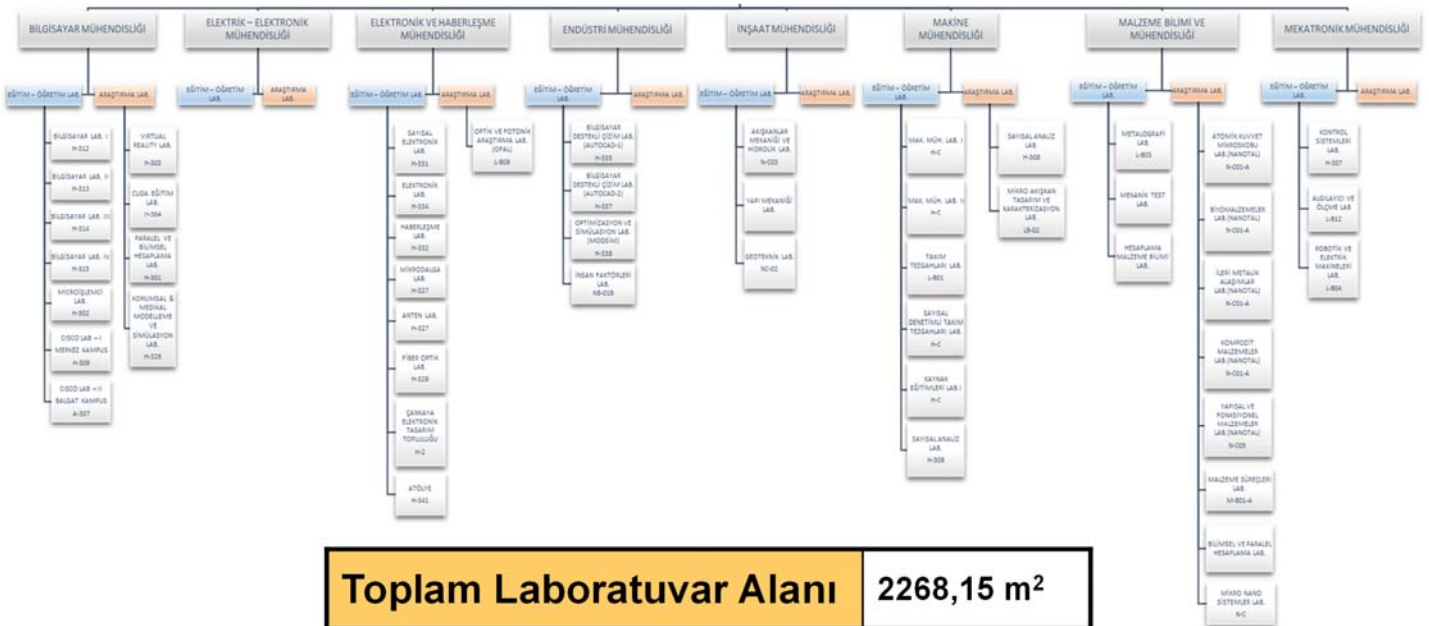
BİLGİSAYAR MÜHENDİSLİĞİ

EĞİTİM – ÖĞRETİM LAB.

ARAŞTIRMA LAB.

BİLGİSAYAR LAB. I H-312

BİLGİSAYAR LAB. II H-313

BİLGİSAYAR LAB. III H-314

BİLGİSAYAR LAB. IV H-315

MİKROİŞLEMCİ LAB. H-302

CISCO LAB – I MERKEZ KAMPUS H-309

CISCO LAB – II BALGAT KAMPUS A-307

VIRTUAL REALITY LAB. H-303

CUDA EĞİTİM LAB. H-304

PARALEL VE BİLİMSEL HESAPLAMA LAB. H-301

KONUMSAL & MEDİKAL MODELLEME VE SİMÜLASYON LAB. H-326

ELEKTRİK – ELEKTRONİK MÜHENDİSLİĞİ

EĞİTİM – ÖĞRETİM LAB.

ARAŞTIRMA LAB.

ELEKTRONİK VE HABERLEŞME MÜHENDİSLİĞİ

EĞİTİM – ÖĞRETİM LAB.

ARAŞTIRMA LAB.

SAYISAL ELEKTRONİK LAB. H-331

ELEKTRONİK LAB. H-334

HABERLEŞME LAB. H-332

MİKRODALGA LAB. H-327

ANTEN LAB. H-327

FİBER OPTİK LAB. H-329

ÇANKAYA ELEKTRONİK TASARIM TOPLULUĞU H-2

ATÖLYE H-341

OPTİK VE FOTONİK ARAŞTIRMA LAB. (OFAL) L-809

ENDÜSTRİ MÜHENDİSLİĞİ

EĞİTİM – ÖĞRETİM LAB.

ARAŞTIRMA LAB.

BİLGİSAYAR DESTEKLİ ÇİZİM LAB. (AUTOCAD-1) H-335

BİLGİSAYAR DESTEKLİ ÇİZİM LAB. (AUTOCAD-2) H-337

OPTİMİZASYON VE SİMÜLASYON LAB. (MODSİM) H-338

İNSAN FAKTÖRLERİ LAB. NB-018

İNŞAAT MÜHENDİSLİĞİ

EĞİTİM – ÖĞRETİM LAB.

ARAŞTIRMA LAB.

AKIŞKANLAR MEKANİĞİ VE HİDROLİK LAB. N-003

YAPI MEKANİĞİ LAB.

GEOTEKNİK LAB. NC-02

MAKİNE MÜHENDİSLİĞİ

EĞİTİM – ÖĞRETİM LAB.

ARAŞTIRMA LAB.

MAK. MÜH. LAB. I H-C

MAK. MÜH. LAB. II H-C

TAKIM TEZGAHLARI LAB. L-801

SAYISAL DENETİMLİ TAKIM TEZGAHLARI LAB. H-C

KAYNAK EĞİTİMLERİ LAB. I H-C

SAYISAL ANALİZ LAB. H-308

SAYISAL ANALİZ LAB. H-308

MİKRO AKIŞKAN TASARIM VE KARAKTERİZASYON LAB. LB-02

MALZEME BİLİMİ VE MÜHENDİSLİĞİ

EĞİTİM – ÖĞRETİM LAB.

ARAŞTIRMA LAB.

METALOGRAFİ LAB. L-803

MEKANİK TEST LAB.

HESAPLAMA MALZEME BİLİMİ LAB.

ATOMİK KUVVET MİKROSKOBU LAB.(NANOTAL) N-C01-A

BİYOMALZEMELER LAB.(NANOTAL) N-C01-A

İLERİ METALİK ALAŞIMLAR LAB.(NANOTAL) N-C01-A

KOMPOZİT MALZEMELER LAB.(NANOTAL) N-C01-A

YAPISAL VE FONKSİYONEL MALZEMELER LAB.(NANOTAL) N-005

MALZEME SÜREÇLERİ LAB. M-B01-A

BİLİMSEL VE PARALEL HESAPLAMA LAB.

MİKRO NANO SİSTEMLER LAB. N-C

MEKATRONİK MÜHENDİSLİĞİ

EĞİTİM – ÖĞRETİM LAB.

ARAŞTIRMA LAB.

KONTROL SİSTEMLERİ LAB. H-307

ALGILAYICI VE ÖLÇME LAB. L-812

ROBOTİK VE ELEKTRİK MAKİNELERİ LAB. L-804

Toplam Laboratuvar Alanı | 2268,15 m$^2$